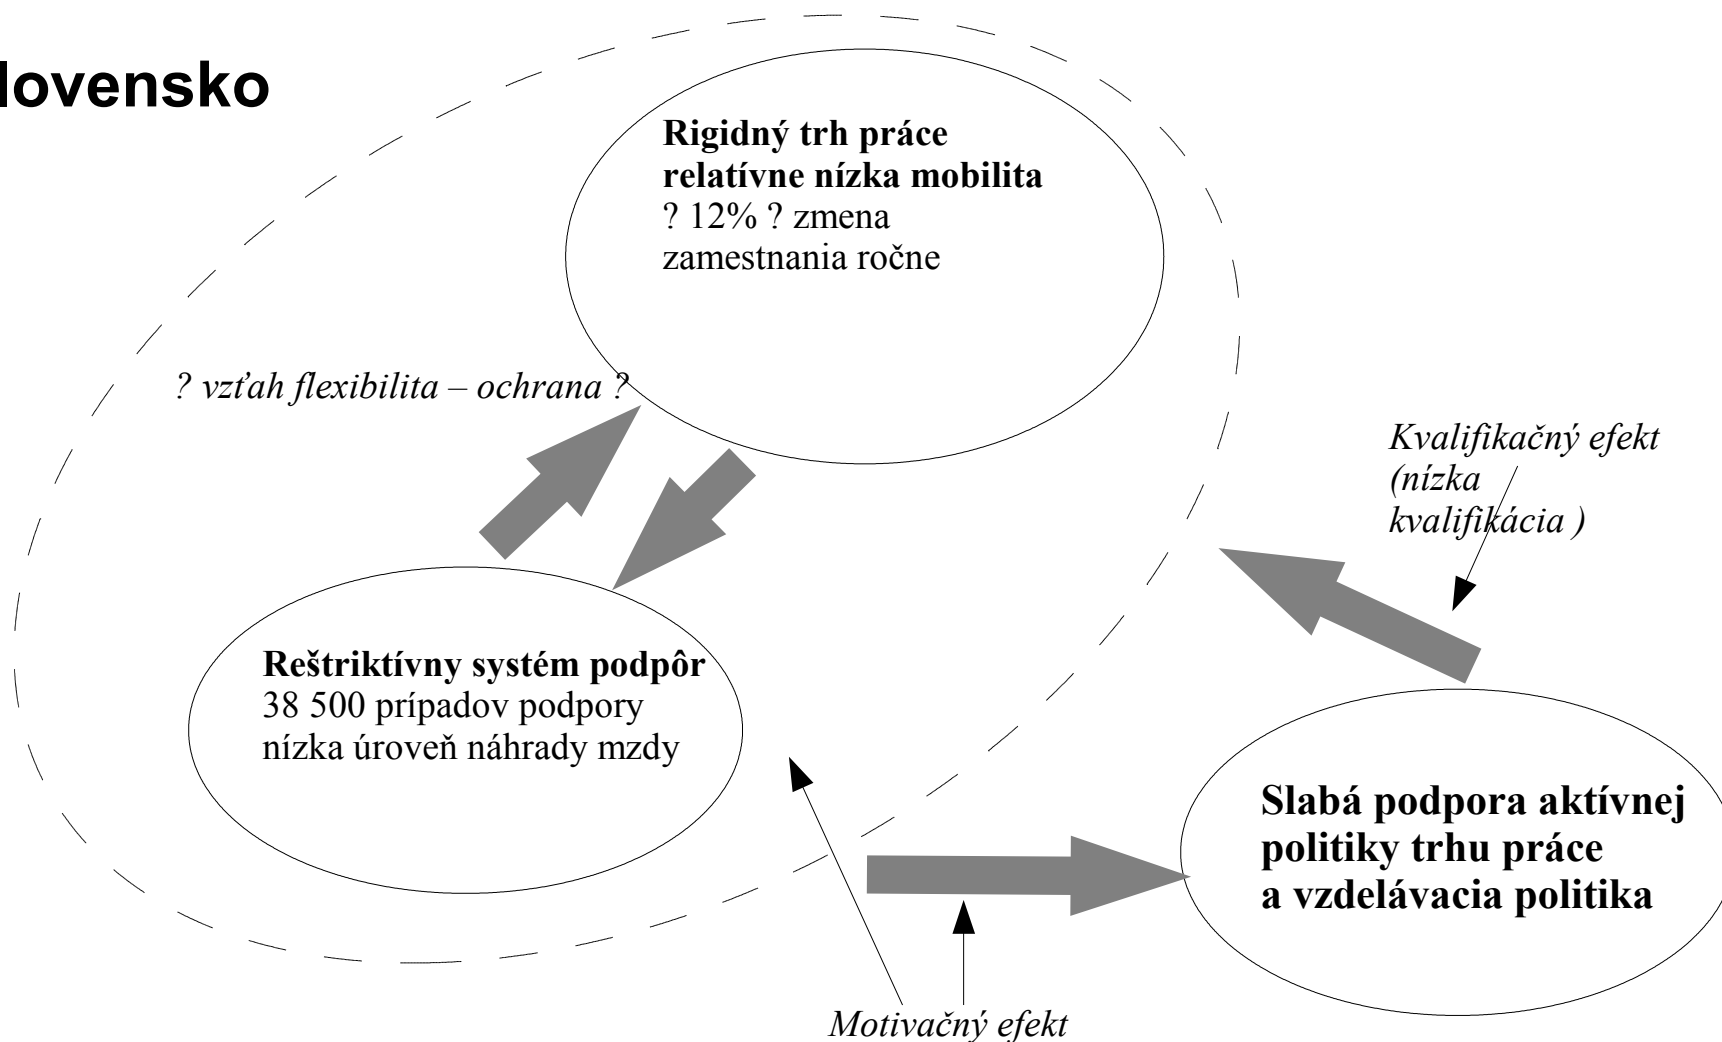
lovensko

**Rigidný trh práce relatívne nízka mobilita**
? 12% ? zmena zamestnania ročne

*? vzťah flexibilita – ochrana ?*

*Kvalifikačný efekt (nízka kvalifikácia )*

**Reštriktívny systém podpôr**
38 500 prípadov podpory
nízka úroveň náhrady mzdy

**Slabá podpora aktívnej politiky trhu práce a vzdelávacia politika**

*Motivačný efekt*